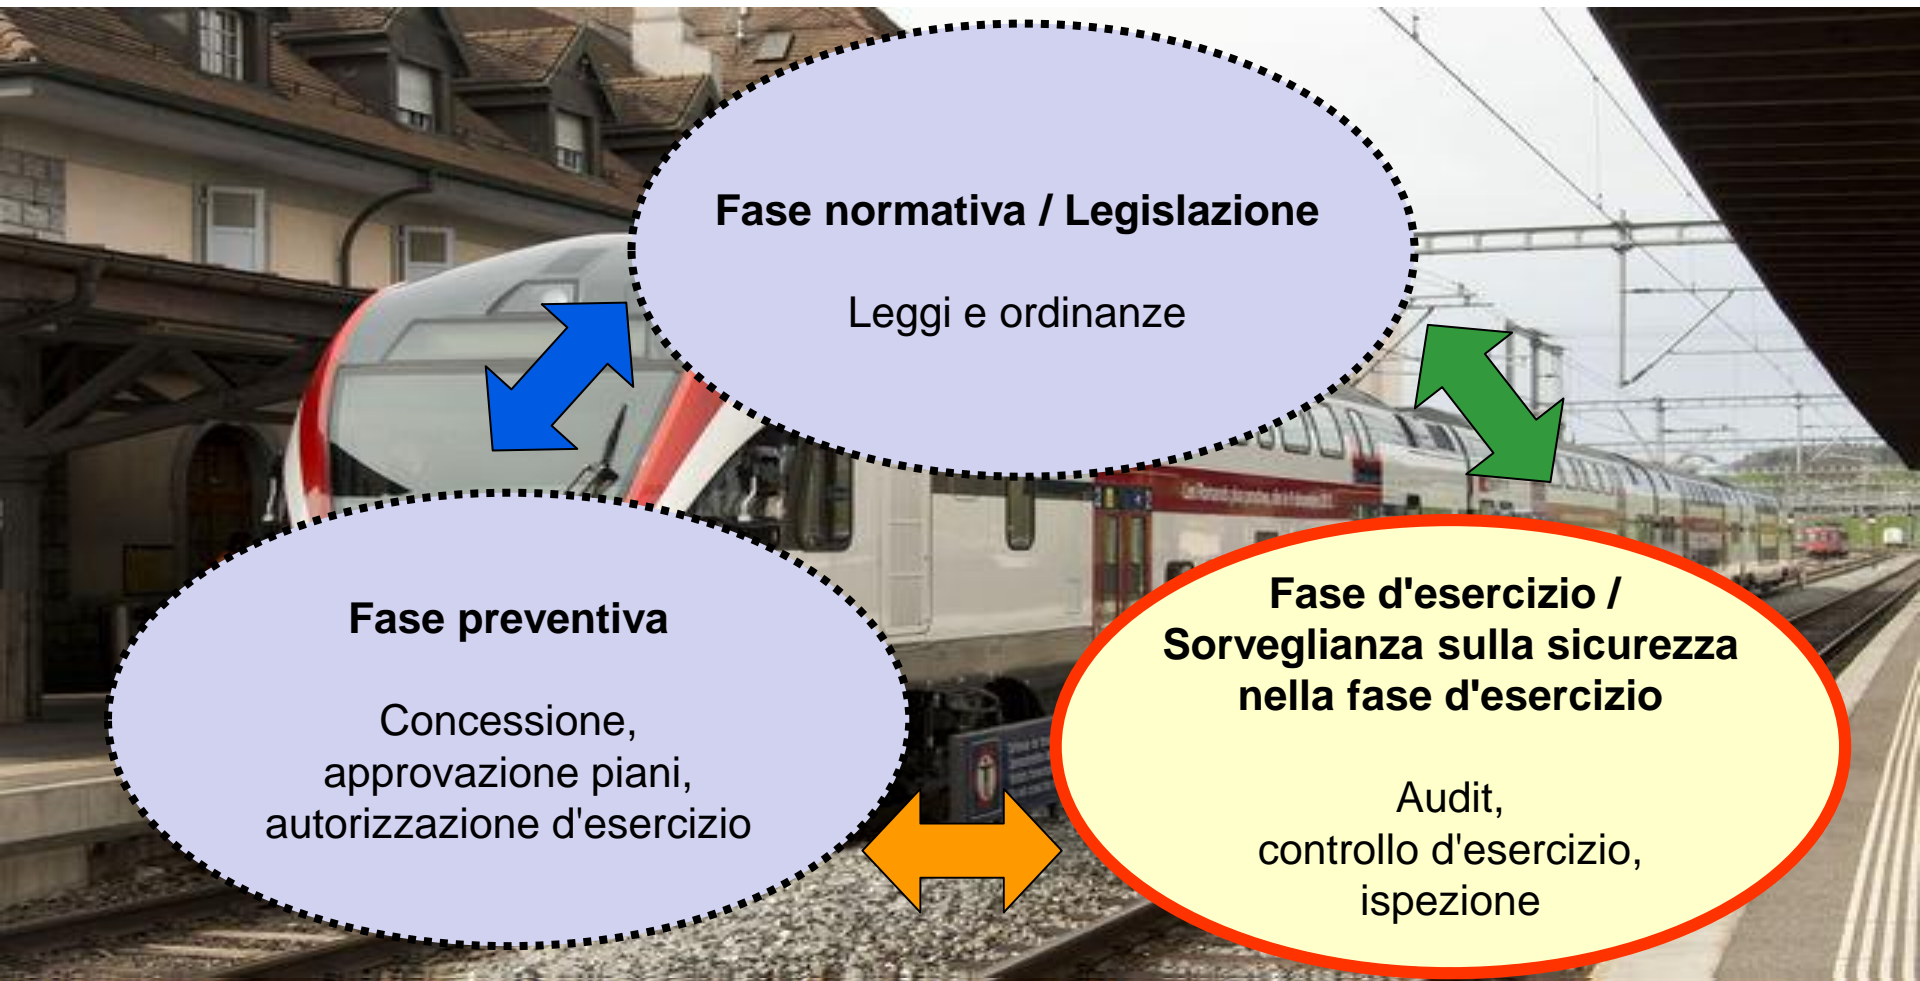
Fase normativa / Legislazione

Leggi e ordinanze

Fase preventiva

Concessione, approvazione piani, autorizzazione d'esercizio

Fase d'esercizio / Sorveglianza sulla sicurezza nella fase d'esercizio

Audit, controllo d'esercizio, ispezione